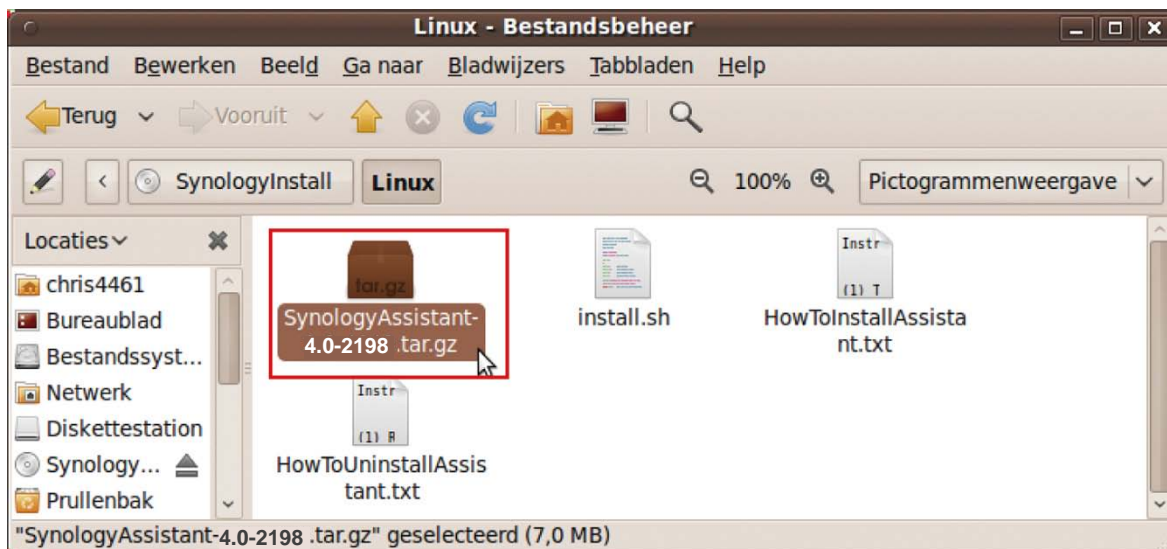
Linux - Bestandsbeheer

Bestand Bewerken Beeld Ga naar Bladwijzers Tabbladen Help

Terug Vooruit

SynologyInstall Linux 100% Pictogrammenweergave

Locaties

chris4461
Bureaublad
Bestandssyst...
Netwerk
Diskettestation
Synology...
Prullenbak

tar.gz
SynologyAssistant-4.0-2198 .tar.gz

install.sh

Instr
(1) T
HowToInstallAssistant.txt

Instr
(1) R
HowToUninstallAssistant.txt

"SynologyAssistant-4.0-2198 .tar.gz" geselecteerd (7,0 MB)